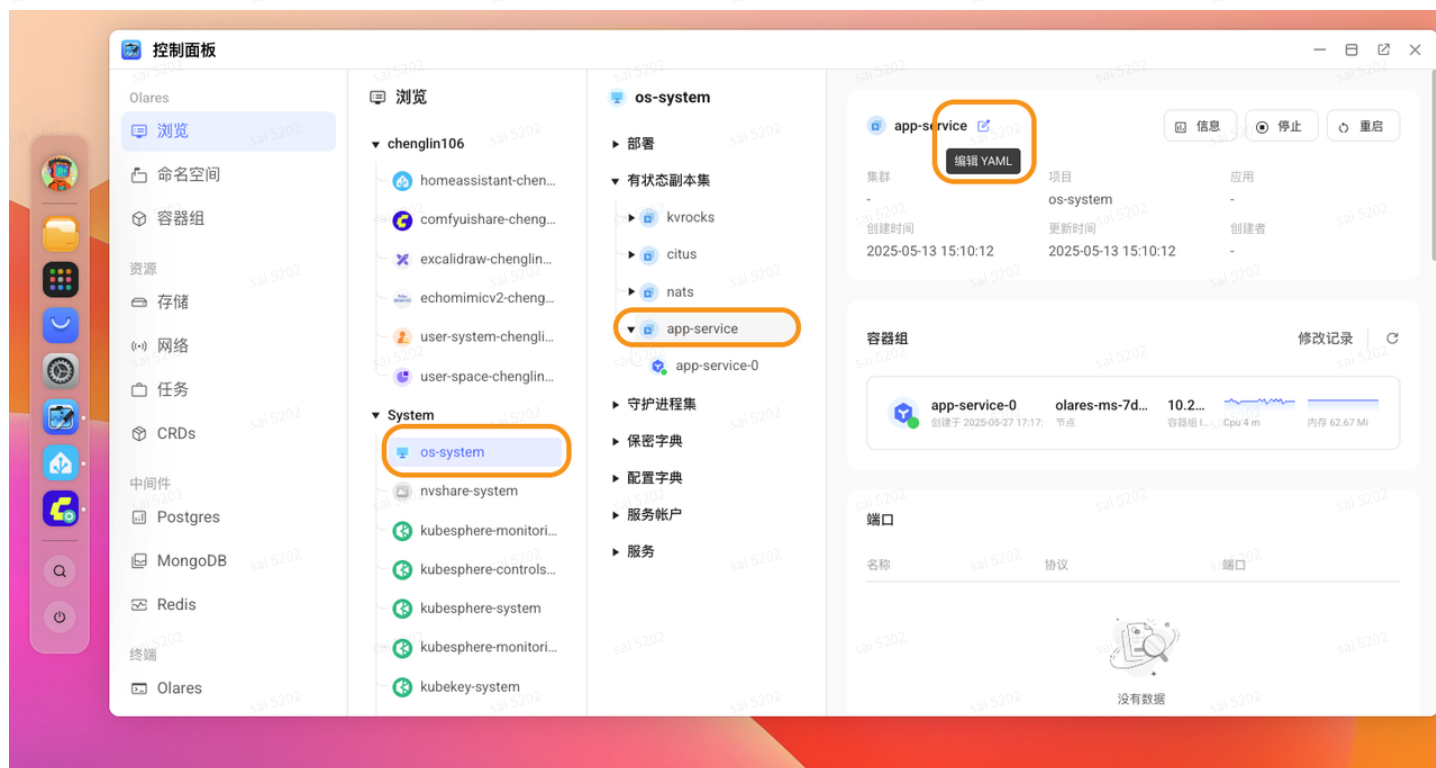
控制面板

Olares
浏览
命名空间
容器组
资源
存储
网络
任务
CRDs
中间件
Postgres
MongoDB
Redis
终端
Olares

浏览
chenglin106
homeassistant-chen...
comfyuishare-cheng...
excalidraw-chenglin...
echomimicv2-cheng...
user-system-chengli...
user-space-chenglin...
System
os-system
nvshare-system
kubesphere-monitori...
kubesphere-controls...
kubesphere-system
kubesphere-monitori...
kubekey-system

os-system
部署
有状态副本集
kvrocks
citus
nats
app-service
app-service-0
守护进程集
保密字典
配置字典
服务帐户
服务

app-service
编辑 YAML
信息
停止
重启
集群
-
项目
os-system
应用
-
创建时间
2025-05-13 15:10:12
更新时间
2025-05-13 15:10:12
创建者
-

容器组
修改记录
app-service-0
创建于 2025-05-27 17:17:
olares-ms-7d...
节点
10.2...
容器组 I...
Cpu 4 m
内存 62.67 Mi

端口
名称
协议
端口
没有数据

sai 5202